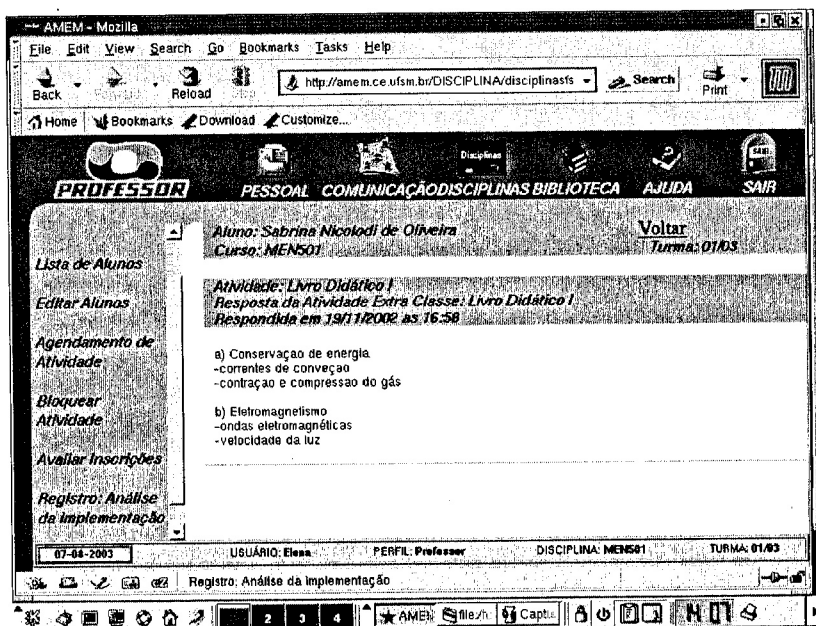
AMEM - Mozilla

File Edit View Search Go Bookmarks Tasks Help

Back Reload http://amem.ce.ufsm.br/DISCIPLINA/disciplinasfs Search Print

Home Bookmarks Download Customize...

PROFESSOR

Disciplinas

PESSOAL COMUNICAÇÃO DISCIPLINAS BIBLIOTECA AJUDA SAIR

Lista de Alunos

Editar Alunos

Agendamento de Atividade

Bloquear Atividade

Avaliar Inscrições

Registro: Análise da implementação

Aluno: Sabrina Nicolodi de Oliveira
Curso: MEN501

Voltar
Turma: 01/03

Atividade: Livro Didático I
Resposta da Atividade Extra Classe: Livro Didático I
Respondida em 19/11/2002 as 16:58

a) Conservaçao de energia
-correntes de conveçao
-contraçao e compressao do gás

b) Eletromagnetismo
-ondas eletromagnéticas
-velocidade da luz

07-04-2003 USUÁRIO: Elena PERFIL: Professor DISCIPLINA: MEN501 TURMA: 01/03

Registro: Análise da implementação

2 3 4 AMEM file:/ Capt